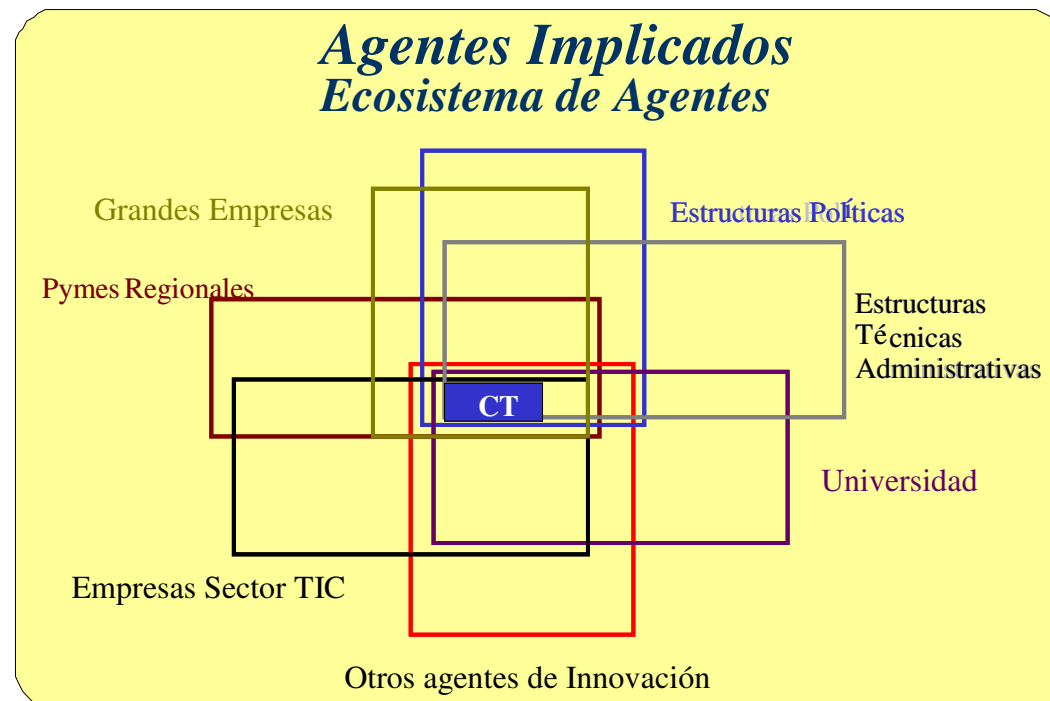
Agentes Implicados
Ecosistema de Agentes

Grandes Empresas

Estructuras Políticas

Pymes Regionales

Estructuras Técnicas Administrativas

CT

Universidad

Empresas Sector TIC

Otros agentes de Innovación